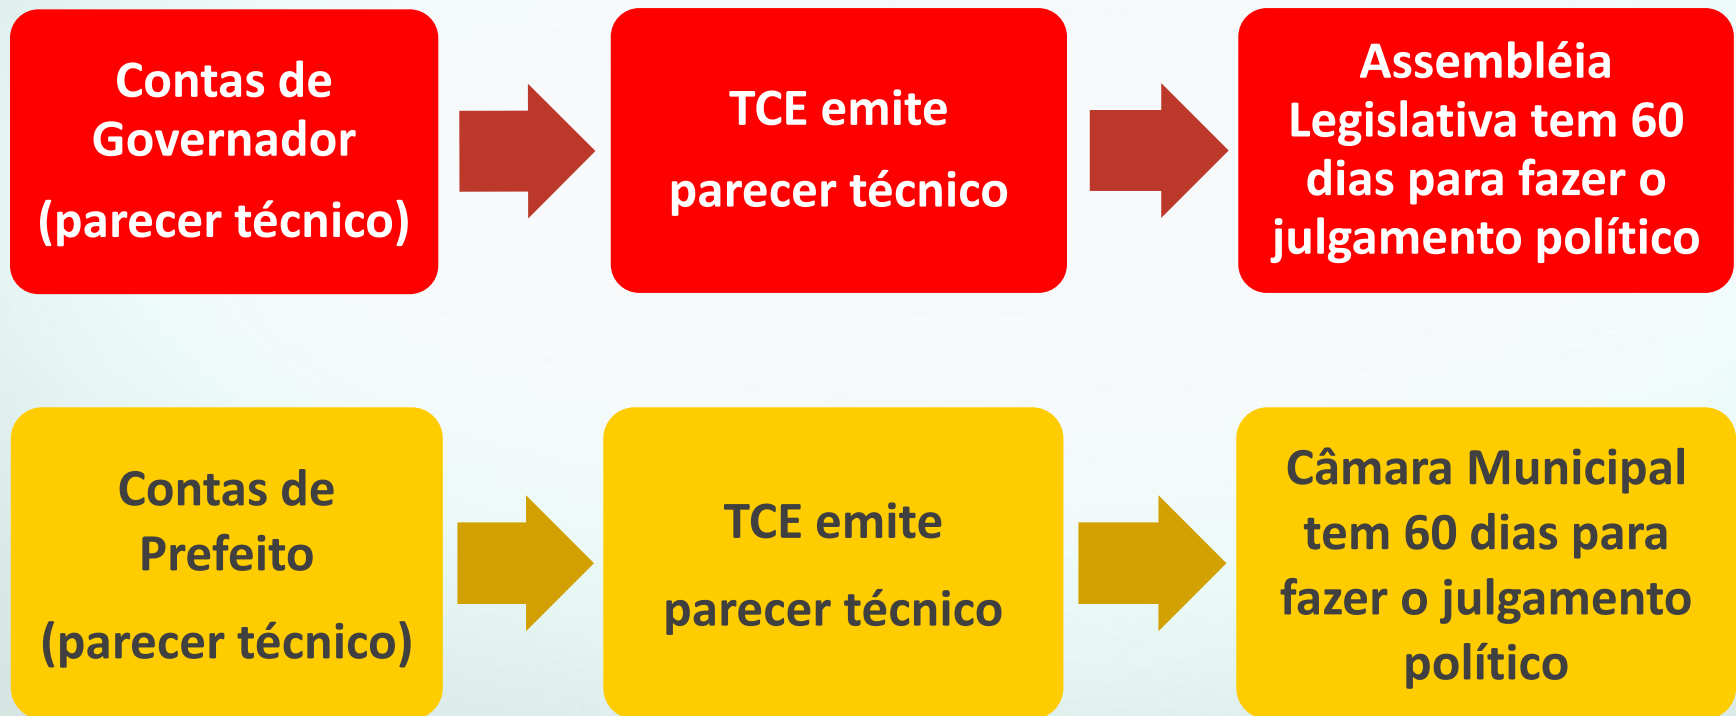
Contas de Governador

(parecer técnico)

TCE emite

parecer técnico

Assembléia Legislativa tem 60 dias para fazer o julgamento político

Contas de Prefeito

(parecer técnico)

TCE emite

parecer técnico

Câmara Municipal tem 60 dias para fazer o julgamento político